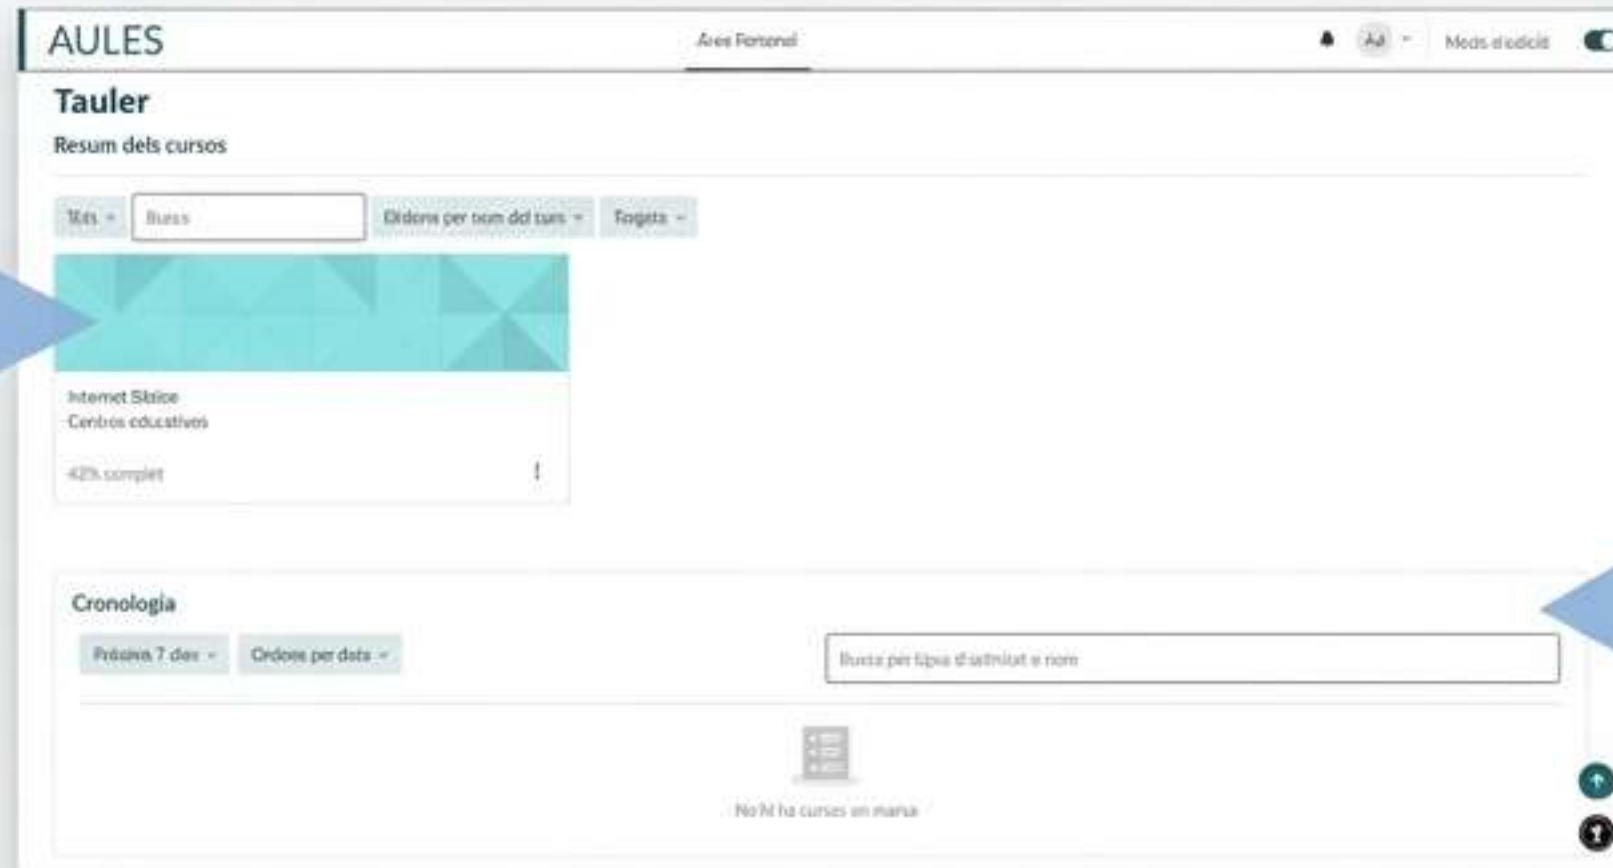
AULES

Àrea Personal

AJ

Mode d'edició

Tauler

Resum dels cursos

Tots

Busca

Ordena per nom del curs

Targeta

Internet Segura
Centros educativos

42% complet

Cronologia

Pròxims 7 dies

Ordena per data

Busca per tipus d'activitat o nom

No hi ha cursos en marxa